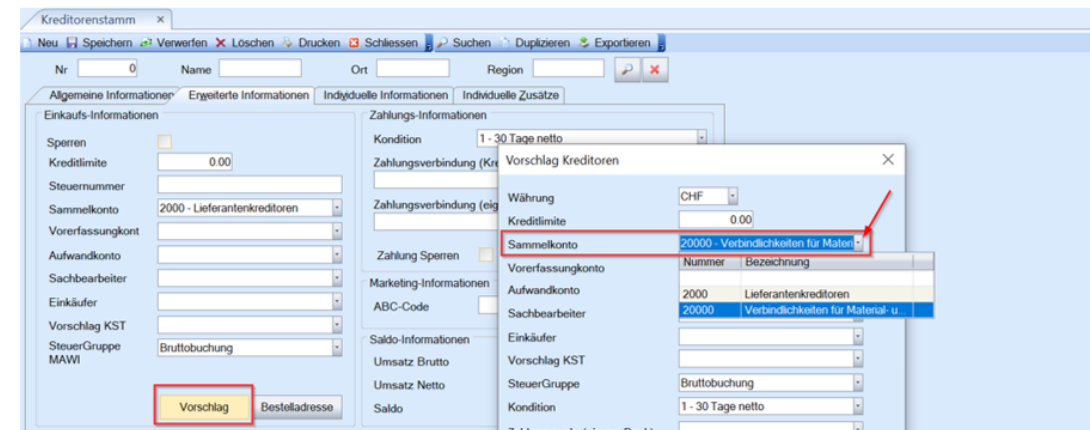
Kreditorenstamm ×

Neu Speichern Verwerfen Löschen Drucken Schliessen Suchen Duplizieren Exportieren

Nr 0 Name Ort Region

Allgemeine Informationen Erweiterte Informationen Individuelle Informationen Individuelle Zusätze

Einkaufs-Informationen

Sperren

Kreditlimite 0.00

Steuernummer

Sammelkonto 2000 - Lieferantenkreditoren

Vorerfassungkont

Aufwandkonto

Sachbearbeiter

Einkäufer

Vorschlag KST

SteuerGruppe MAWI Bruttobuchung

Vorschlag Bestelladresse

Zahlungs-Informationen

Kondition 1 - 30 Tage netto

Zahlungsverbindung (Kre

Zahlungsverbindung (eig

Zahlung Sperren

Marketing-Informationen

ABC-Code

Saldo-Informationen

Umsatz Brutto

Umsatz Netto

Saldo

Vorschlag Kreditoren ×

Währung CHF

Kreditlimite 0.00

Sammelkonto 20000 - Verbindlichkeiten für Materi

Vorerfassungkonto

Aufwandkonto

Sachbearbeiter

Einkäufer

Vorschlag KST

SteuerGruppe Bruttobuchung

Kondition 1 - 30 Tage netto

| Nummer | Bezeichnung |
|---|---|
| | |
| 2000 | Lieferantenkreditoren |
| 20000 | Verbindlichkeiten für Material- u... |